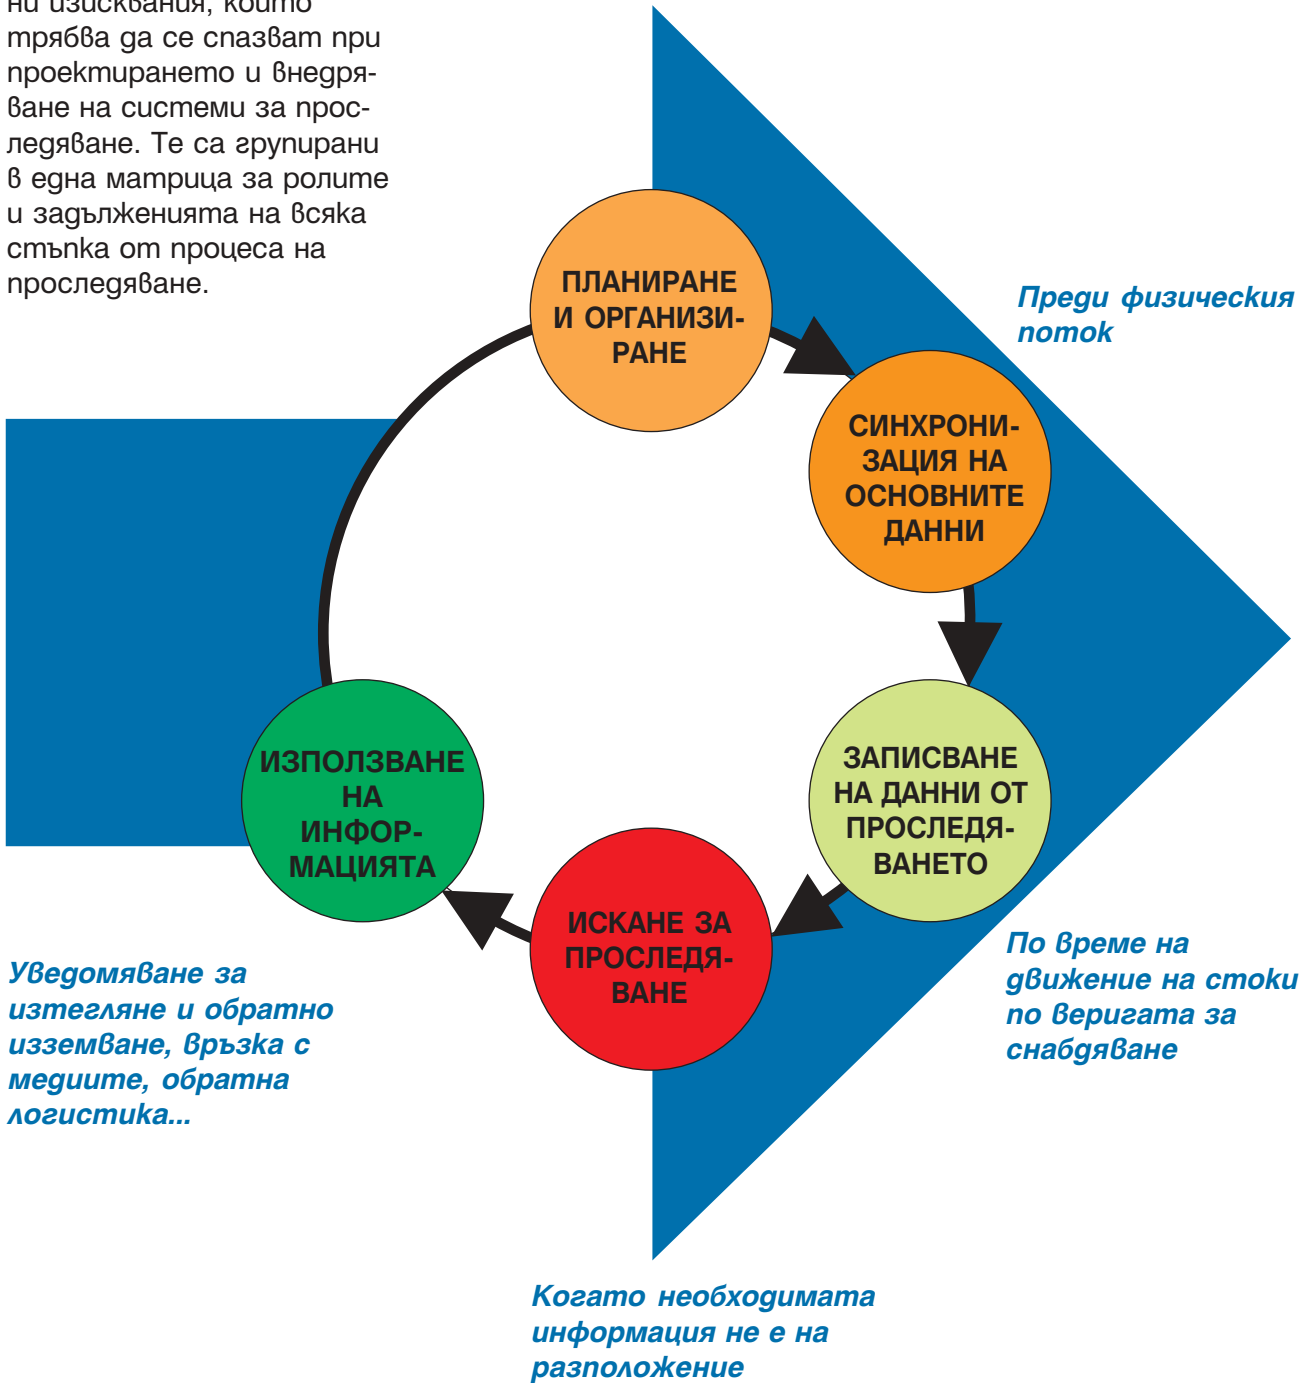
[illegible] изисквания, които трябва да се спазват при проектирането и внедряване на системи за проследяване. Те са групирани в една матрица за ролите и задълженията на всяка стъпка от процеса на проследяване.

ПЛАНИРАНЕ И ОРГАНИЗИРАНЕ

Преди физическия поток

СИНХРОНИЗАЦИЯ НА ОСНОВНИТЕ ДАННИ

ЗАПИСВАНЕ НА ДАННИ ОТ ПРОСЛЕДЯВАНЕТО

По време на движение на стоки по веригата за снабдяване

ИСКАНЕ ЗА ПРОСЛЕДЯВАНЕ

Когато необходимата информация не е на разположение

ИЗПОЛЗВАНЕ НА ИНФОРМАЦИЯТА

Уведомяване за изтегляне и обратно изземване, връзка с медиите, обратна логистика...